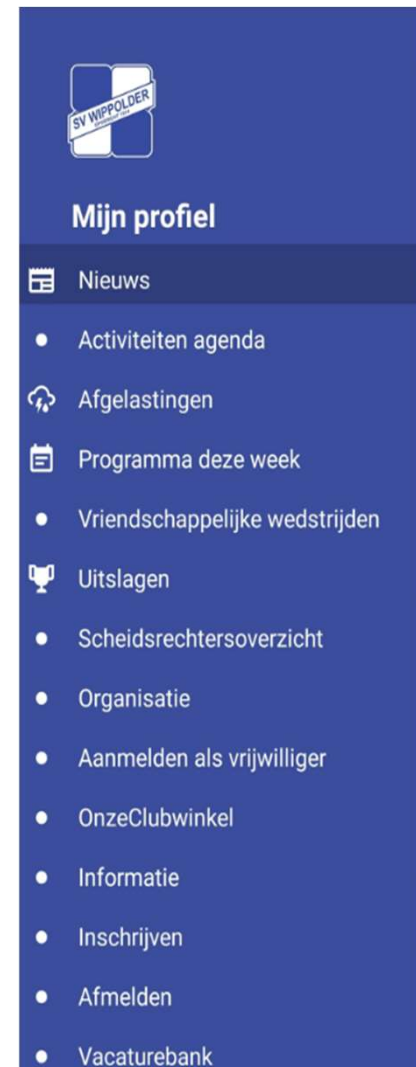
SV WIPPOLDER

Mijn profiel

Nieuws

Activiteiten agenda

Afgelastingen

Programma deze week

Vriendschappelijke wedstrijden

Uitslagen

Scheidsrechtersoverzicht

Organisatie

Aanmelden als vrijwilliger

OnzeClubwinkel

Informatie

Inschrijven

Afmelden

Vacaturebank